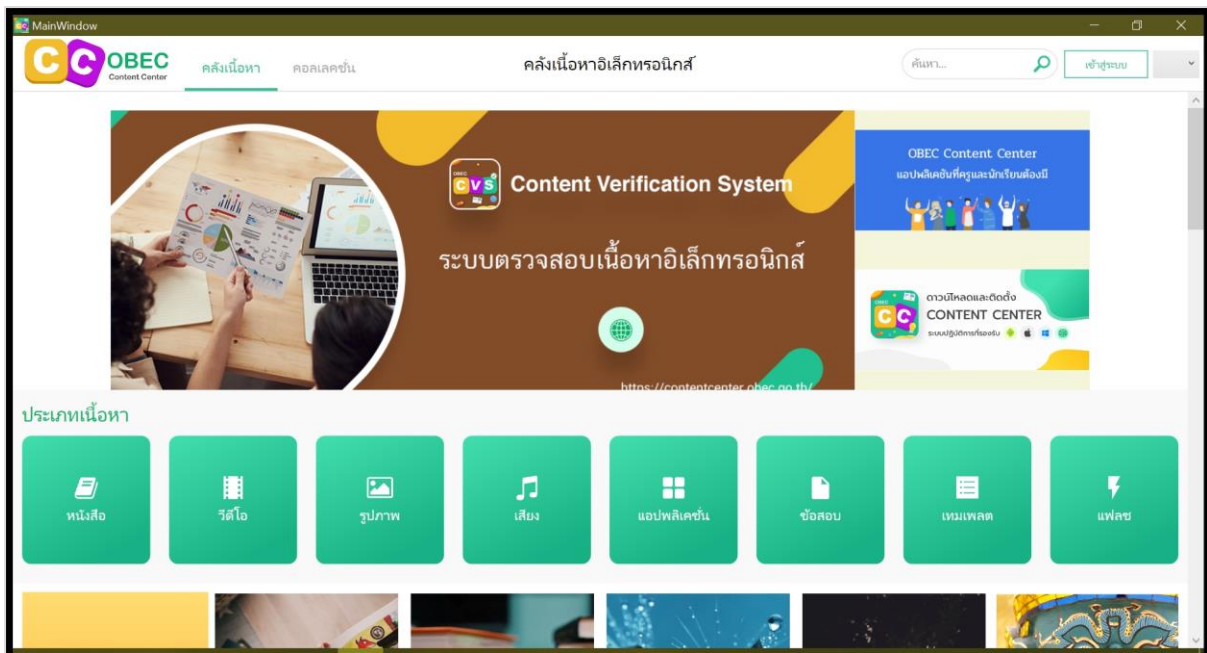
MainWindow

CC OBEC Content Center

คลังเนื้อหา คอลเลคชั่น

คลังเนื้อหาอิเล็กทรอนิกส์

ค้นหา...

เข้าสู่ระบบ

OBEC CVS Content Verification System

ระบบตรวจสอบเนื้อหาอิเล็กทรอนิกส์

https://contentcenter.obec.go.th/

OBEC Content Center
แอปพลิเคชันที่ครูและนักเรียนต้องมี

ดาวน์โหลดและติดตั้ง
CONTENT CENTER
ระบบปฏิบัติการที่รองรับ

ประเภทเนื้อหา

หนังสือ

วีดีโอ

รูปภาพ

เสียง

แอปพลิเคชั่น

ข้อสอบ

เทมเพลต

แฟลช